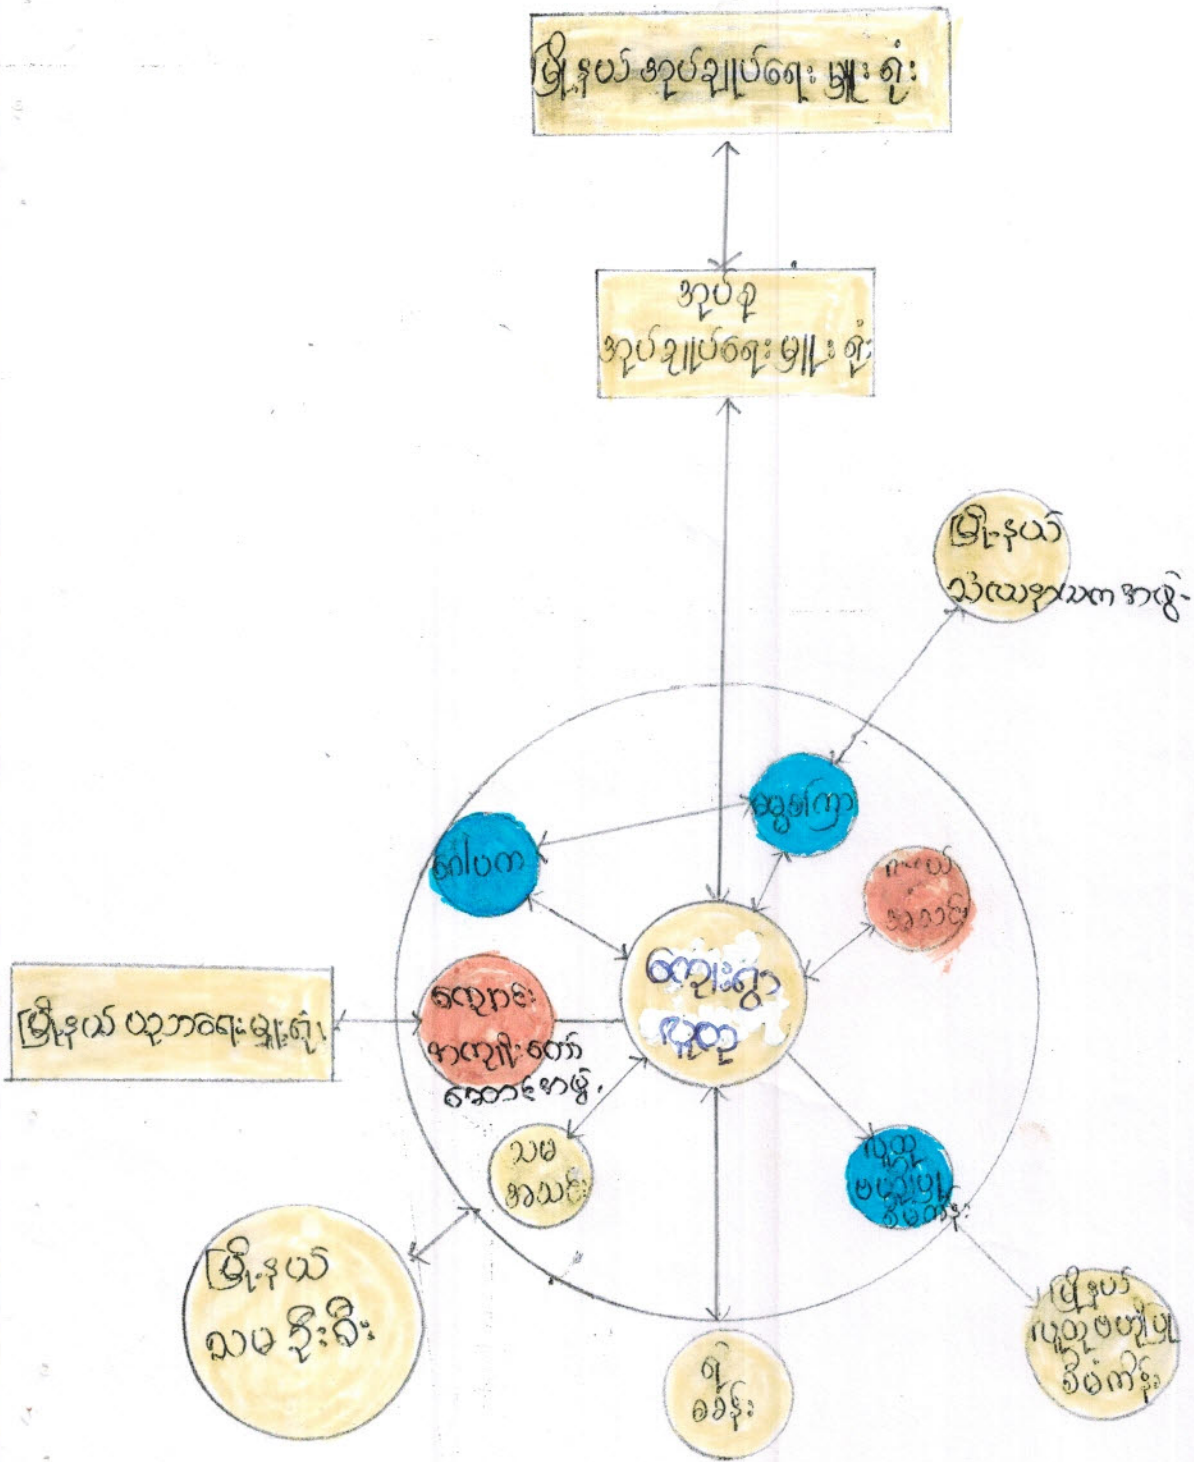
မြို့နယ် အုပ်ချုပ်ရေး မှူးရုံး

အုပ်စု
အုပ်ချုပ်ရေး မှူးရုံး

မြို့နယ်
သံလယာဉ်ကုသ ဌာနမှူး

ဆွေမျိုးကြား

ဝေါပက

ကလယ်
အသင်း

ကျေးရွာ
လူထု

မြို့နယ် ပညာရေးမှူးရုံး

ကျောင်း
အကျိုးတော်
ဆောင်အဖွဲ့

သမ
အသင်း

လူထု
ဖွံ့ဖြိုးရေး
ဗိုလ်ကောင်း

မြို့နယ်
သမ ဦးစီး

ရဲ
စခန်း

မြို့နယ်
လူထုဖွံ့ဖြိုးရေး
ဦးစီးဌာန